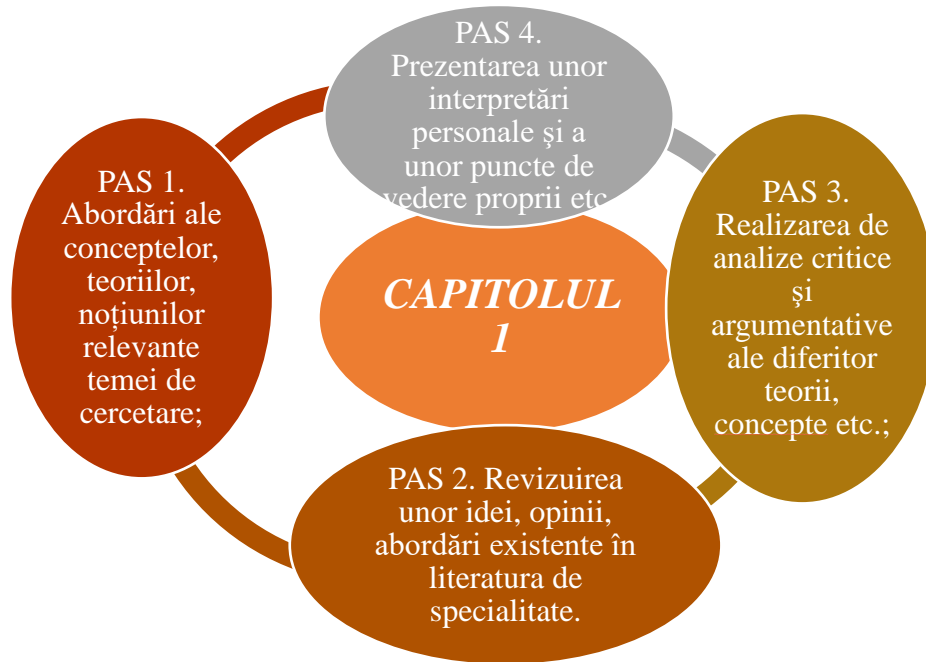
PAS 4. Prezentarea unor interpretări personale şi a unor puncte de vedere proprii etc

PAS 1. Abordări ale conceptelor, teoriilor, noțiunilor relevante temei de cercetare;

CAPITOLUL 1

PAS 3. Realizarea de analize critice şi argumentative ale diferitor teorii, concepte etc.;

PAS 2. Revizuirea unor idei, opinii, abordări existente în literatura de specialitate.